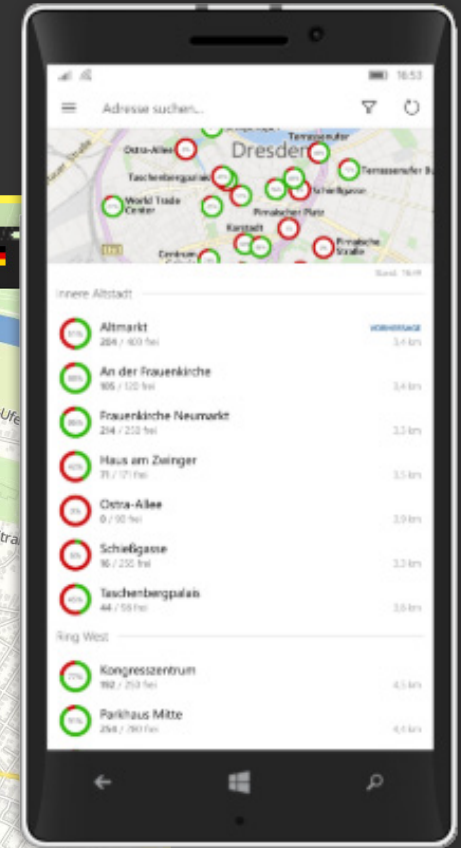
16:53

Adresse suchen...

Ostra-Allee
Dresden
Terrassenufer
Taschenbergpalais
World Trade Center
Pirnaischer Platz
Karstadt
Pirnaische Straße
Centrum

Innere Altstadt

Altmarkt
204 / 400 frei
VORHERSAGE
3,4 km

An der Frauenkirche
105 / 120 frei
3,4 km

Frauenkirche Neumarkt
214 / 250 frei
3,3 km

Haus am Zwinger
71 / 171 frei
3,5 km

Ostra-Allee
0 / 90 frei
3,9 km

Schießgasse
16 / 255 frei
3,3 km

Taschenbergpalais
44 / 56 frei
3,6 km

Ring West

Kongresszentrum
192 / 250 frei
4,5 km

Parkhaus Mitte
258 / 280 frei
4,4 km